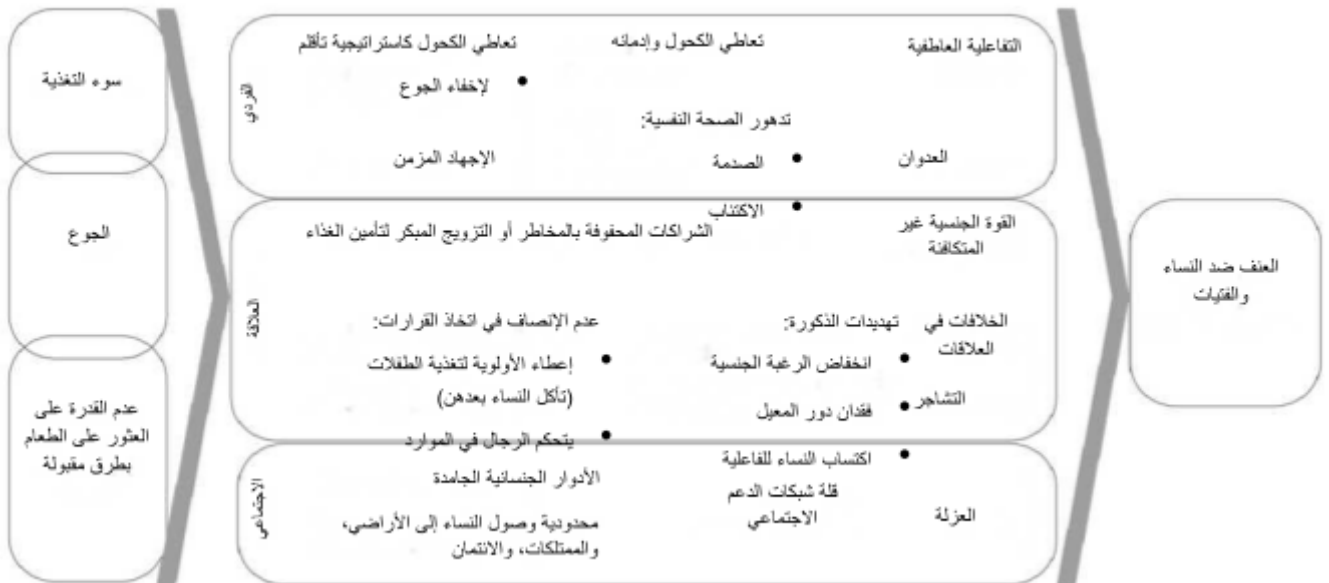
سوء التغذية

الجوع

عدم القدرة على العثور على الطعام بطرق مقبولة

الفردي

التفاعلية العاطفية

تعاطي الكحول وإدمانه

تعاطي الكحول كاستراتيجية تأقلم
• لإخفاء الجوع

تدهور الصحة النفسية:

العدوان

• الصدمة

الإجهاد المزمن

• الاكتئاب

العلاقة

القوة الجنسية غير المتكافئة

الشراكات المحفوفة بالمخاطر أو التزويج المبكر لتأمين الغذاء

الخلافات في العلاقات

تهديدات الذكورة:
• انخفاض الرغبة الجنسية
• فقدان دور المعيل
• اكتساب النساء للفاعلية

التشاجر

عدم الإنصاف في اتخاذ القرارات:
• إعطاء الأولوية لتغذية الطفلات (تأكل النساء بعدهن)
• يتحكم الرجال في الموارد

الاجتماعي

الأدوار الجنسانية الجامدة

العزلة

قلة شبكات الدعم الاجتماعي

محدودية وصول النساء إلى الأراضي، والممتلكات، والائتمان

العنف ضد النساء والفتيات